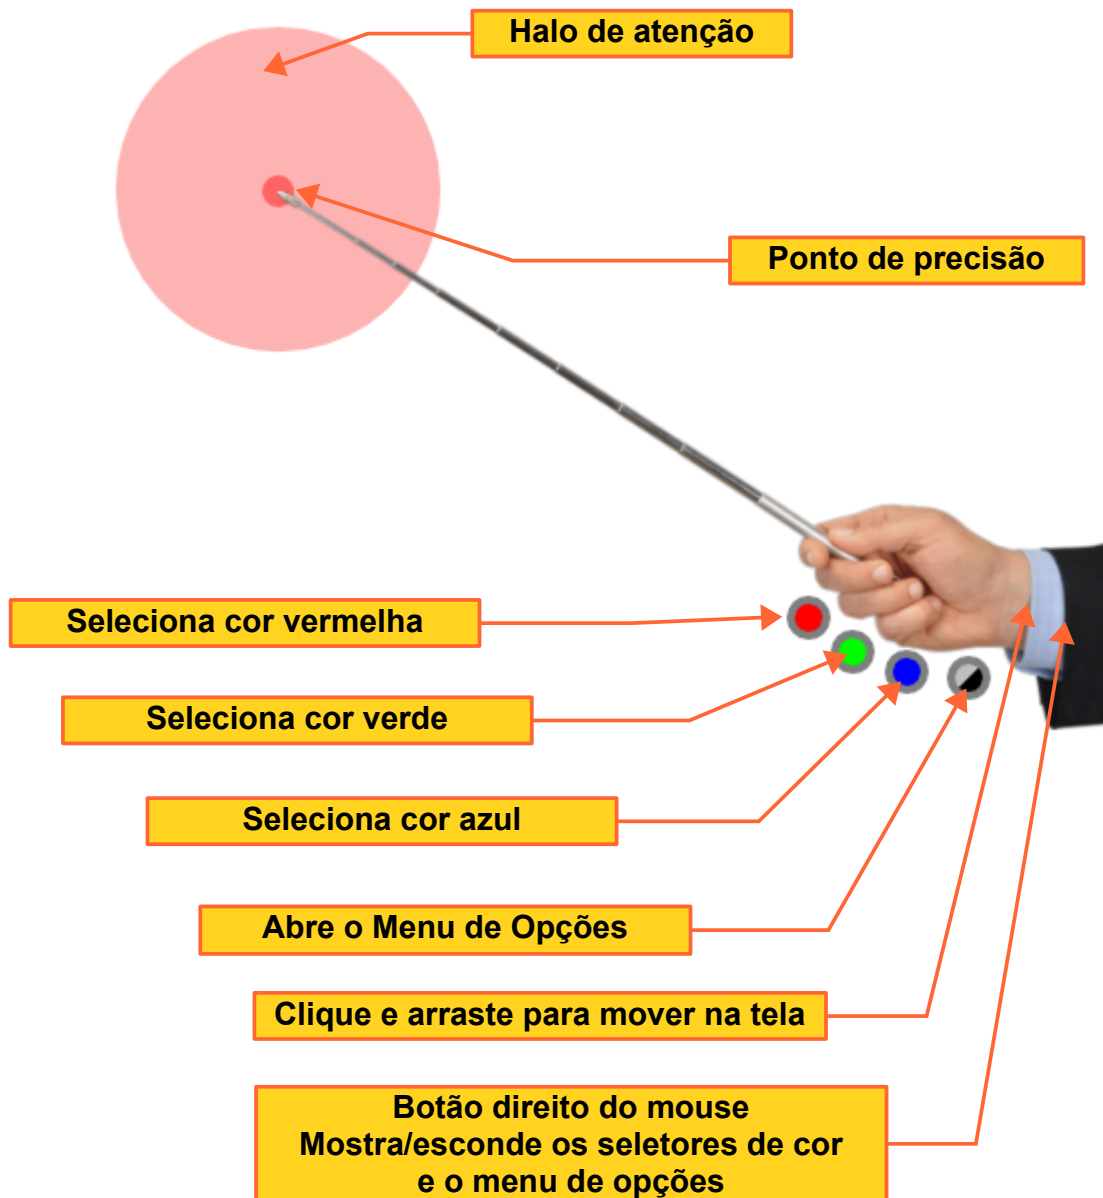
Halo de atenção

Ponto de precisão

Seleciona cor vermelha

Seleciona cor verde

Seleciona cor azul

Abre o Menu de Opções

Clique e arraste para mover na tela

Botão direito do mouse
Mostra/esconde os seletores de cor
e o menu de opções